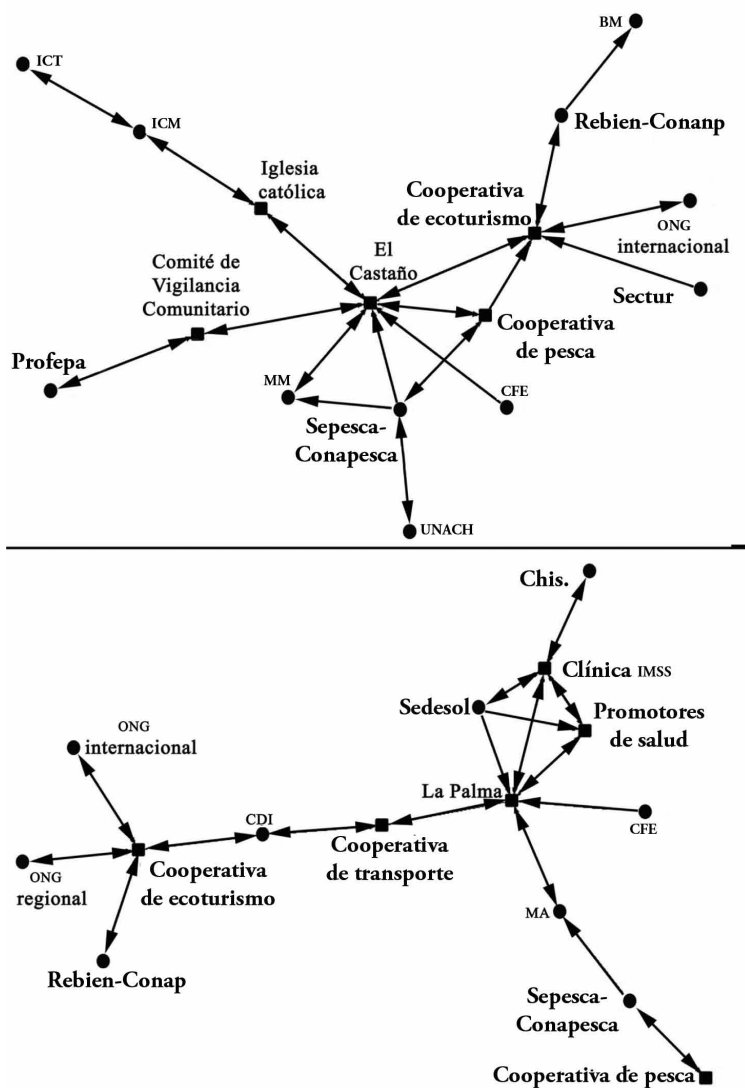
ICT

ICM

BM

Rebien-Conanp

Iglesia católica

Cooperativa de ecoturismo

ONG internacional

El Castaño

Comité de Vigilancia Comunitario

Sectur

Cooperativa de pesca

Profepa

MM

CFE

Sepesca-Conapesca

UNACH

Chis.

Clínica IMSS

Sedesol

Promotores de salud

ONG internacional

La Palma

CDI

CFE

Cooperativa de transporte

ONG regional

Cooperativa de ecoturismo

MA

Rebien-Conap

Sepesca-Conapesca

Cooperativa de pesca